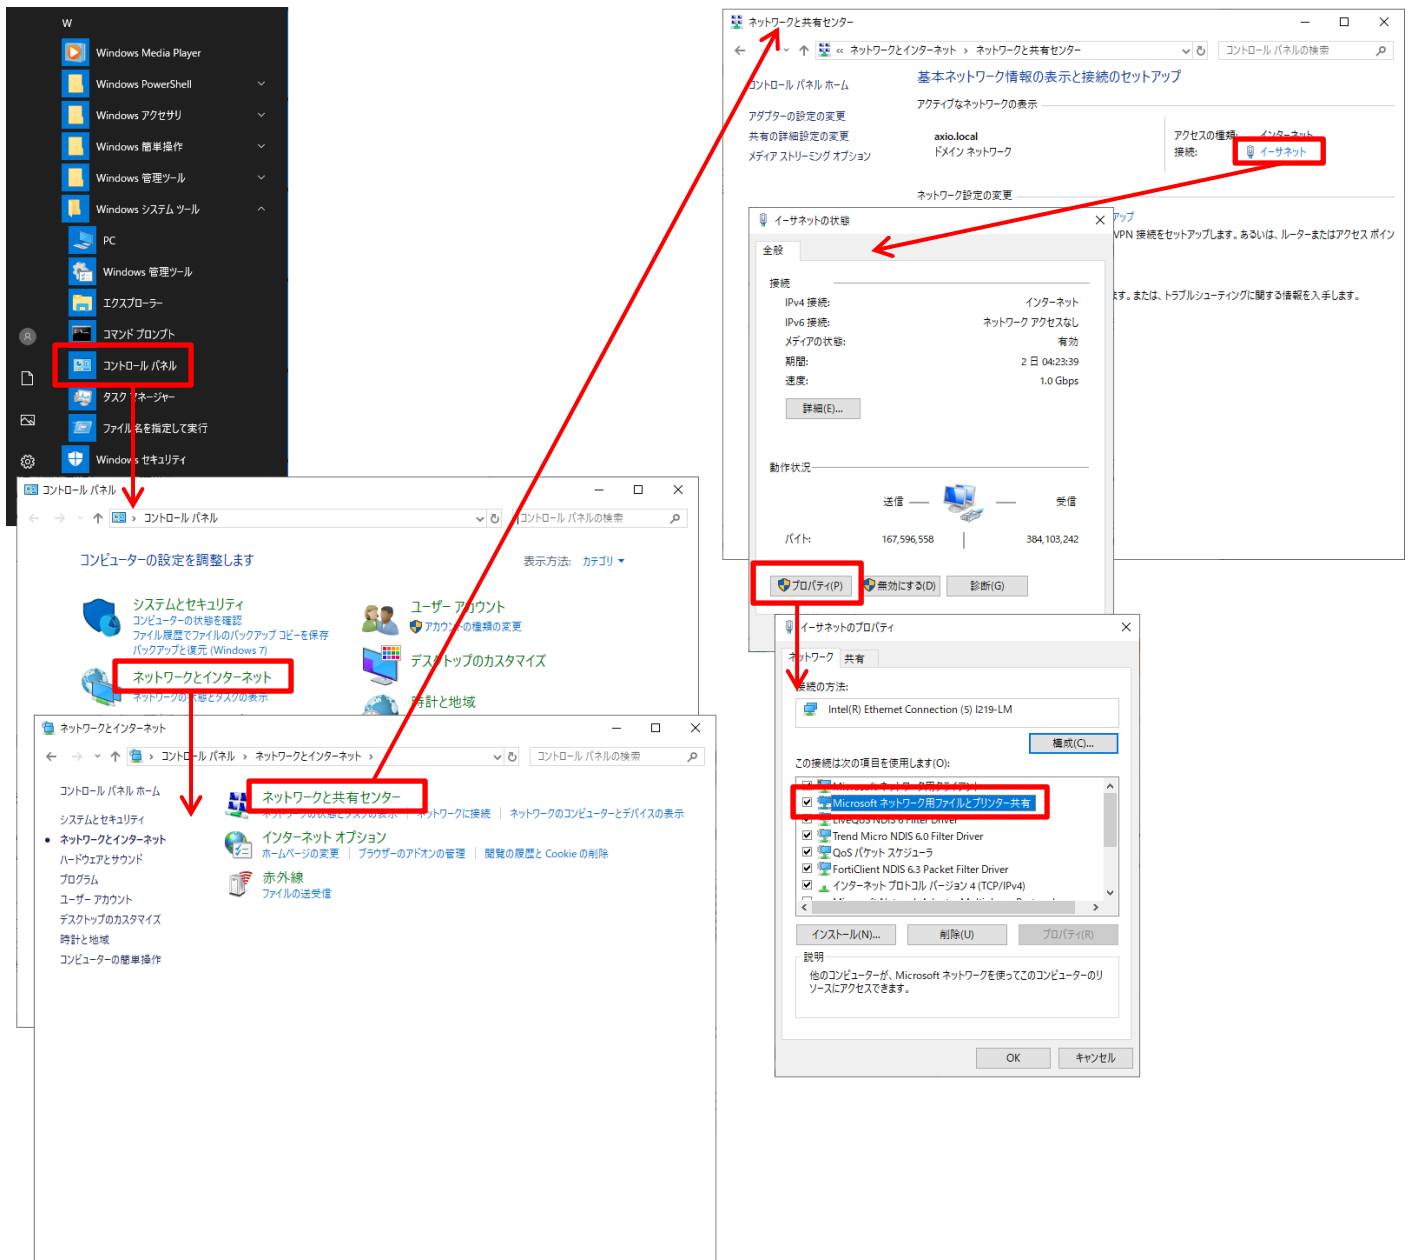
W
Windows Media Player
Windows PowerShell
Windows アクセサリ
Windows 簡単操作
Windows 管理ツール
Windows システム ツール
PC
Windows 管理ツール
エクスプローラー
コマンド プロンプト
コントロール パネル
タスク マネージャー
ファイル名を指定して実行
Windows セキュリティ

コントロール パネル
コントロール パネル
コントロール パネルの検索
コンピューターの設定を調整します
表示方法: カテゴリ
システムとセキュリティ
コンピューターの状態を確認
ファイル履歴でファイルのバックアップ コピーを保存
バックアップと復元 (Windows 7)
ネットワークとインターネット
ネットワークの状態とタスクの表示
ユーザー アカウント
アカウントの種類の変更
デスクトップのカスタマイズ
時計と地域

ネットワークとインターネット
コントロール パネル › ネットワークとインターネット ›
コントロール パネルの検索
コントロール パネル ホーム
システムとセキュリティ
ネットワークとインターネット
ハードウェアとサウンド
プログラム
ユーザー アカウント
デスクトップのカスタマイズ
時計と地域
コンピューターの簡単操作
ネットワークと共有センター
ネットワークの状態とタスクの表示 | ネットワークに接続 | ネットワークのコンピューターとデバイスの表示
インターネット オプション
ホームページの変更 | ブラウザーのアドオンの管理 | 閲覧の履歴と Cookie の削除
赤外線
ファイルの送受信

ネットワークと共有センター
« ネットワークとインターネット › ネットワークと共有センター
コントロール パネルの検索
コントロール パネル ホーム
アダプターの設定の変更
共有の詳細設定の変更
メディア ストリーミング オプション
基本ネットワーク情報の表示と接続のセットアップ
アクティブなネットワークの表示
axio.local
ドメイン ネットワーク
アクセスの種類: インターネット
接続: イーサネット
ネットワーク設定の変更
アップ
VPN 接続をセットアップします。あるいは、ルーターまたはアクセス ポイン
ます。または、トラブルシューティングに関する情報を入手します。

イーサネットの状態
全般
接続
IPv4 接続: インターネット
IPv6 接続: ネットワーク アクセスなし
メディアの状態: 有効
期間: 2 日 04:23:39
速度: 1.0 Gbps
詳細(E)...
動作状況
送信 受信
バイト: 167,596,558 384,103,242
プロパティ(P) 無効にする(D) 診断(G)

イーサネットのプロパティ
ネットワーク 共有
接続の方法:
Intel(R) Ethernet Connection (5) I219-LM
構成(C)...
この接続は次の項目を使用します(O):
Microsoft ネットワーク用クライアント
Microsoft ネットワーク用ファイルとプリンター共有
LiveQoS NDIS 6 Filter Driver
Trend Micro NDIS 6.0 Filter Driver
QoS パケット スケジューラ
FortiClient NDIS 6.3 Packet Filter Driver
インターネット プロトコル バージョン 4 (TCP/IPv4)
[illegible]
インストール(N)... 削除(U) プロパティ(R)
説明
他のコンピューターが、Microsoft ネットワークを使ってこのコンピューターのリソースにアクセスできます。
OK キャンセル